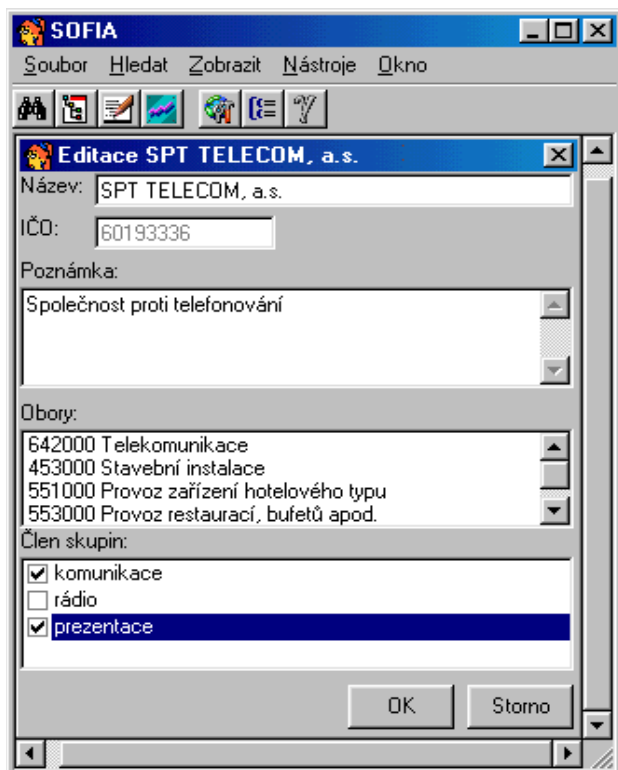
SOFIA

Soubor Hledat Zobrazit Nástroje Okno

Editace SPT TELECOM, a.s.

Název: SPT TELECOM, a.s.

IČO: 60193336

Poznámka:

Společnost proti telefonování

Obory:

642000 Telekomunikace
453000 Stavební instalace
551000 Provoz zařízení hotelového typu
553000 Provoz restaurací, bufetů apod.

Člen skupin:

komunikace
rádio
prezentace

OK Storno